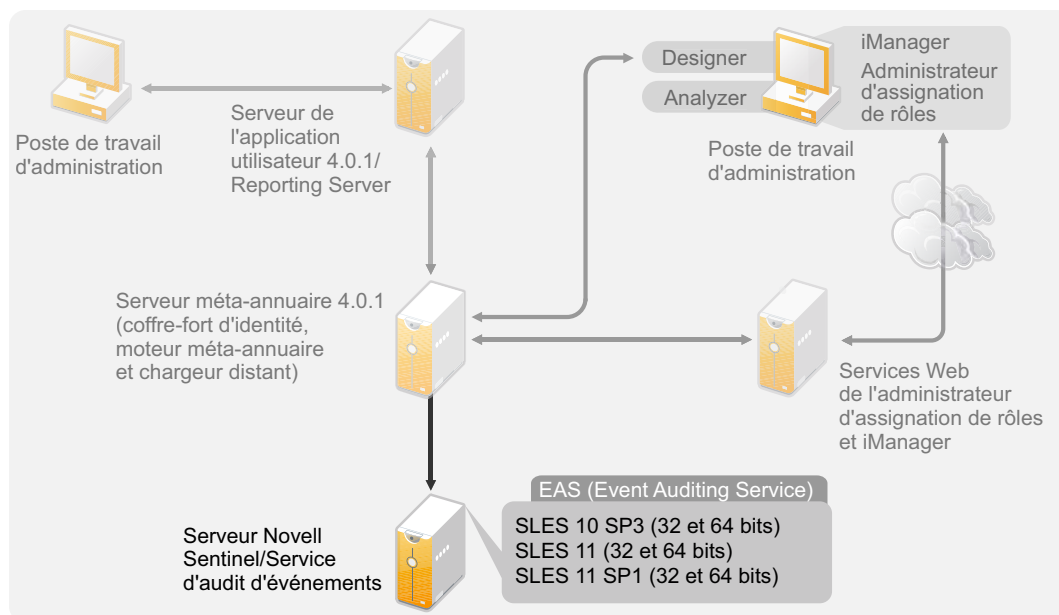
Poste de travail d'administration

Serveur de l'application utilisateur 4.0.1/ Reporting Server

Designer

Analyzer

iManager

Administrateur d'assignation de rôles

Poste de travail d'administration

Serveur méta-annuaire 4.0.1 (coffre-fort d'identité, moteur méta-annuaire et chargeur distant)

Services Web de l'administrateur d'assignation de rôles et iManager

EAS (Event Auditing Service)

SLES 10 SP3 (32 et 64 bits)
SLES 11 (32 et 64 bits)
SLES 11 SP1 (32 et 64 bits)

Serveur Novell Sentinel/Service d'audit d'événements